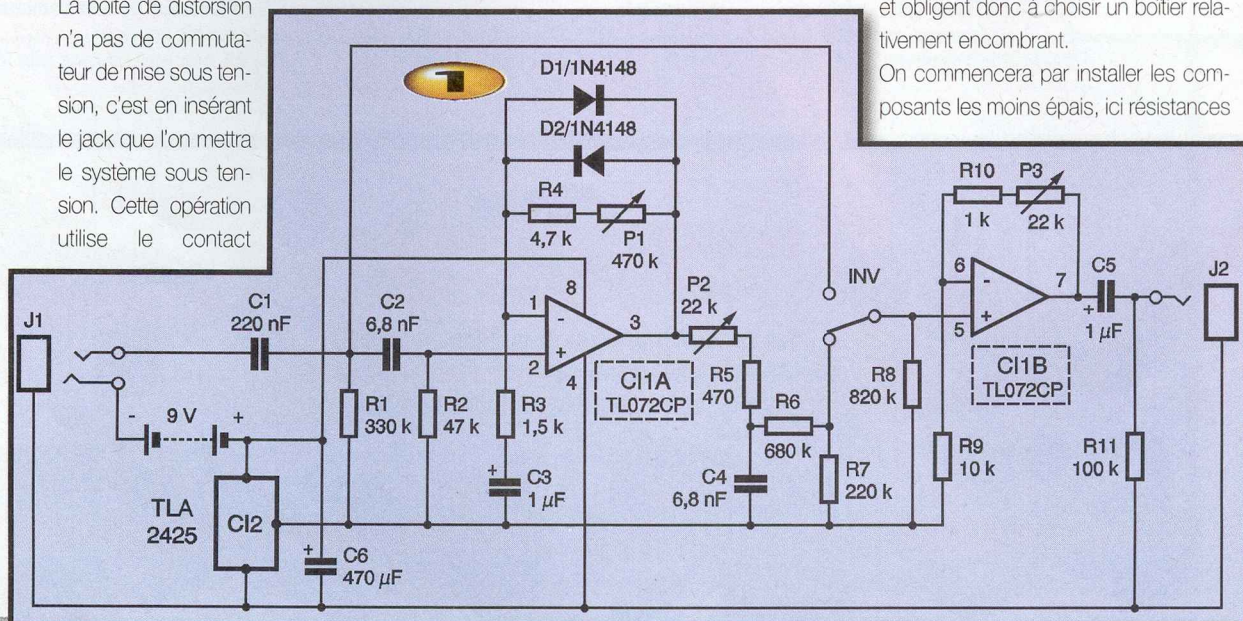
La boîte de distorsion n'a pas de commutateur de mise sous tension, c'est en insérant le jack que l'on mettra le système sous tension. Cette opération utilise le contact

et obligent donc à choisir un boîtier relativement encombrant.

On commencera par installer les composants les moins épais, ici résistances

1

D1/1N4148

D2/1N4148

R4
4,7 k

P1
470 k

R10
1 k

P3
22 k

INV

J1

C1
220 nF

C2
6,8 nF

1

8

-

+

2

3

4

P2
22 k

CI1A
TL072CP

R5
470

6

-

+

5

7

C5
+
1 $\mu$F

J2

CI1B
TL072CP

R8
820 k

- 9 V +

R1
330 k

R2
47 k

R3
1,5 k

R6
680 k

R9
10 k

R11
100 k

+
C3
1 $\mu$F

C4
6,8 nF

R7
220 k

TLA
2425

CI2

+
C6
470 $\mu$F